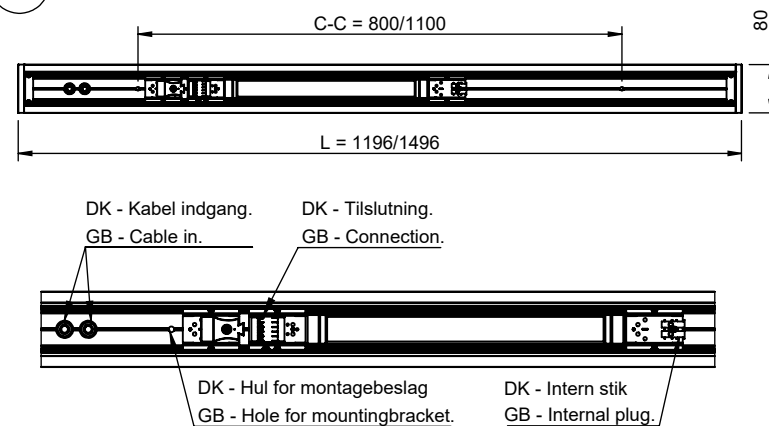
C-C = 800/1100

80

L = 1196/1496

DK - Kabel indgang.
GB - Cable in.

DK - Tilslutning.
GB - Connection.

DK - Hul for montagebeslag
GB - Hole for mountingbracket.

DK - Intern stik
GB - Internal plug.